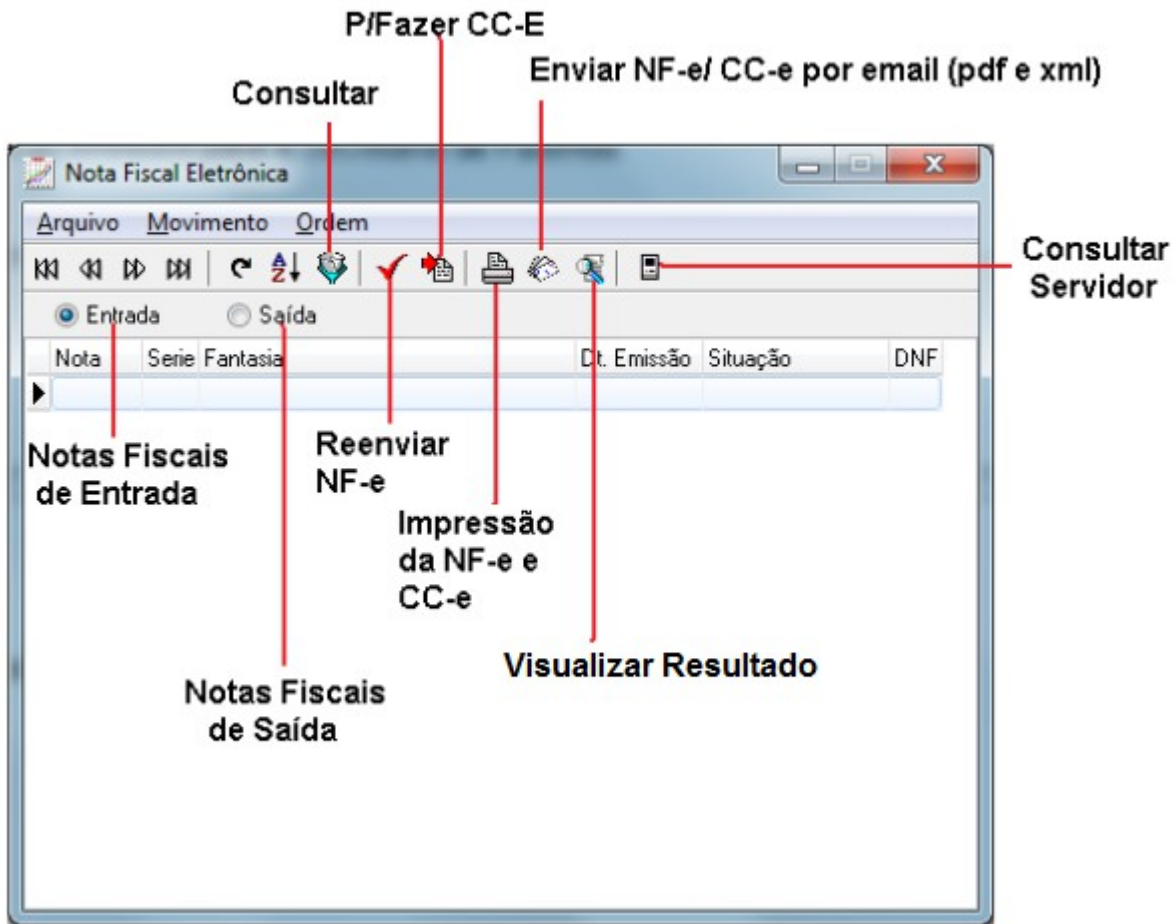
P/Fazer CC-E

Enviar NF-e/ CC-e por email (pdf e xml)

Consultar

Nota Fiscal Eletrônica

Arquivo Movimento Ordem

Consultar Servidor

Entrada Saída

| Nota | Serie | Fantasia | Dt. Emissão | Situação | DNF |
|---|---|---|---|---|---|
| | | | | | |

Notas Fiscais de Entrada

Reenviar NF-e

Impressão da NF-e e CC-e

Visualizar Resultado

Notas Fiscais de Saída